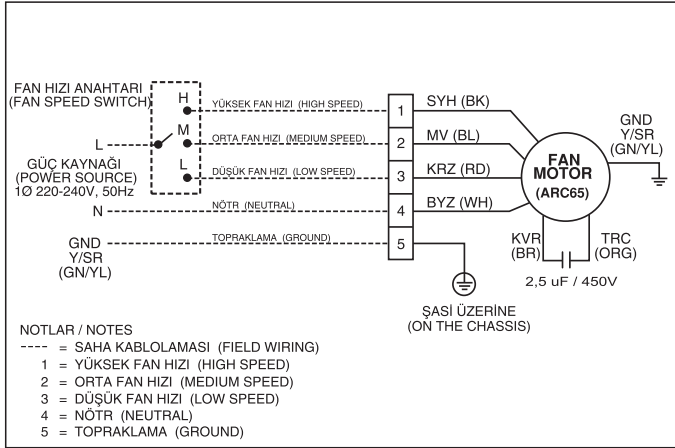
FAN HIZI ANAHTARI
(FAN SPEED SWITCH)

H
M
L

L

GÜÇ KAYNAĞI
(POWER SOURCE)
1Ø 220-240V, 50Hz

N

GND
Y/SR
(GN/YL)

YÜKSEK FAN HIZI (HIGH SPEED)
ORTA FAN HIZI (MEDIUM SPEED)
DÜŞÜK FAN HIZI (LOW SPEED)
NÖTR (NEUTRAL)
TOPRAKLAMA (GROUND)

1
2
3
4
5

SYH (BK)
MV (BL)
KRZ (RD)
BYZ (WH)

FAN
MOTOR
(ARC65)

GND
Y/SR
(GN/YL)

KVR
(BR)

TRC
(ORG)

2,5 uF / 450V

ŞASI ÜZERİNE
(ON THE CHASSIS)

NOTLAR / NOTES
---- = SAHA KABLOLAMASI (FIELD WIRING)
1 = YÜKSEK FAN HIZI (HIGH SPEED)
2 = ORTA FAN HIZI (MEDIUM SPEED)
3 = DÜŞÜK FAN HIZI (LOW SPEED)
4 = NÖTR (NEUTRAL)
5 = TOPRAKLAMA (GROUND)